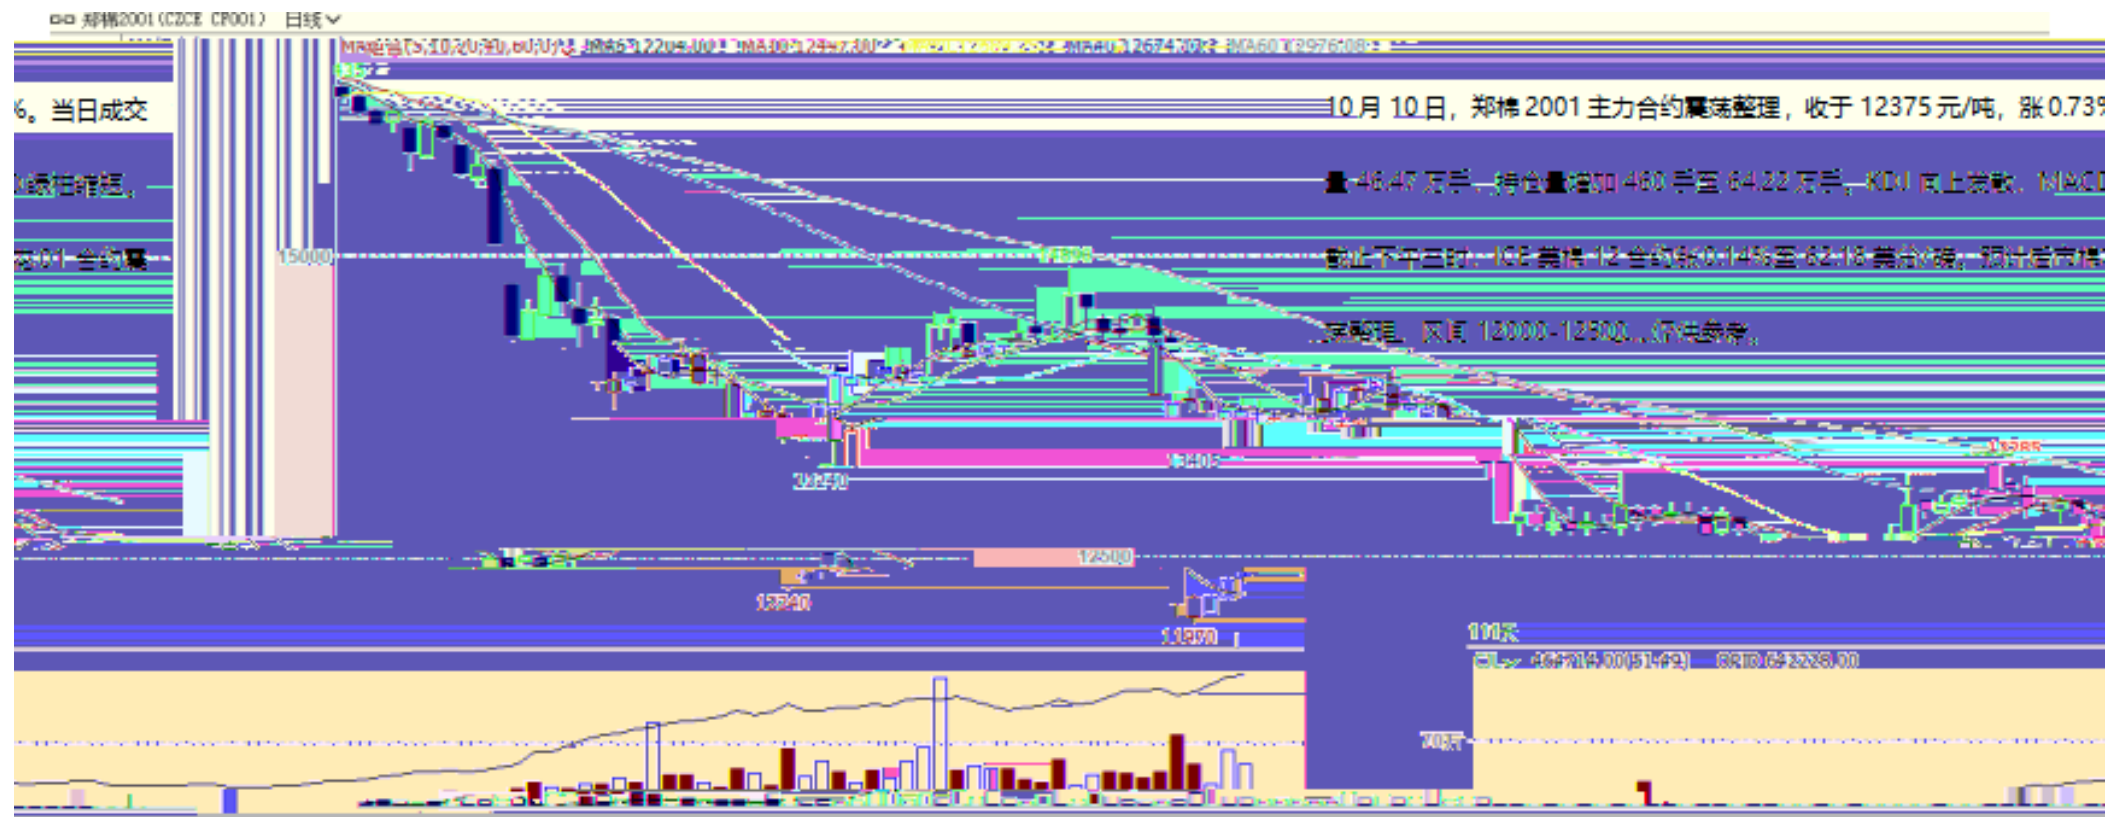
郑棉2001(CZCE CF001) 日线

%。当日成交

15000

12500

13740

12240

11870

10月10日，郑棉2001主力合约震荡整理，收于12375元/吨，涨0.73%

量46.47万手，持仓量增加460手至64.22万手。KDJ向上发散，MACD

截止下午三时，ICE美棉12合约涨0.14%至62.18美分/磅，预计后市

震整理，区间12000-12500，郑棉参考。

111天

70万